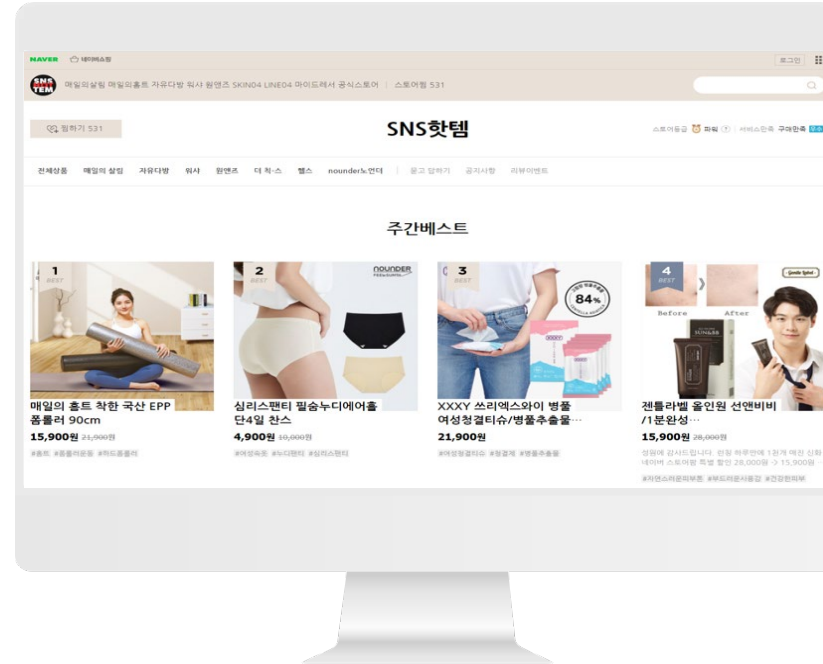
NAVER 네이버쇼핑

로그인

SNS TEM

매일의살림 매일의홈트 자유다방 워샤 원앤즈 SKIN04 LINED4 마이드레서 공식스토어 | 스토어찜 531

찜하기 531

SNS핫템

스토어등급 파워 | 서비스만족 구매만족

전체상품 매일의 살림 자유다방 워샤 원앤즈 더 착-스 헬스 nounder노언더 | 묻고 답하기 공지사항 리뷰이벤트

주간베스트

1 BEST

매일의 홈트 착한 국산 EPP 폼롤러 90cm

15,900원 21,900원

#홈트 #폼롤러운동 #하드폼롤러

2 BEST

NOUNDER

심리스팬티 필숨누디에어홀 단4일 찬스

4,900원 10,000원

#여성속옷 #누디팬티 #심리스팬티

3 BEST

84%

XXXY 쓰리엑스와이 병풀 여성청결티슈/병풀추출물…

21,900원

#여성청결티슈 #청결제 #병풀추출물

4 BEST

Gentle Label

Before After

젠틀라벨 올인원 선앤비비 /1분완성…

15,900원 28,000원

성원에 감사드립니다. 런칭 하루만에 1천개 매진 신화 네이버 스토어팜 특별 할인 28,000원 -> 15,900원

#자연스러운피부톤 #부드러운사용감 #건강한피부